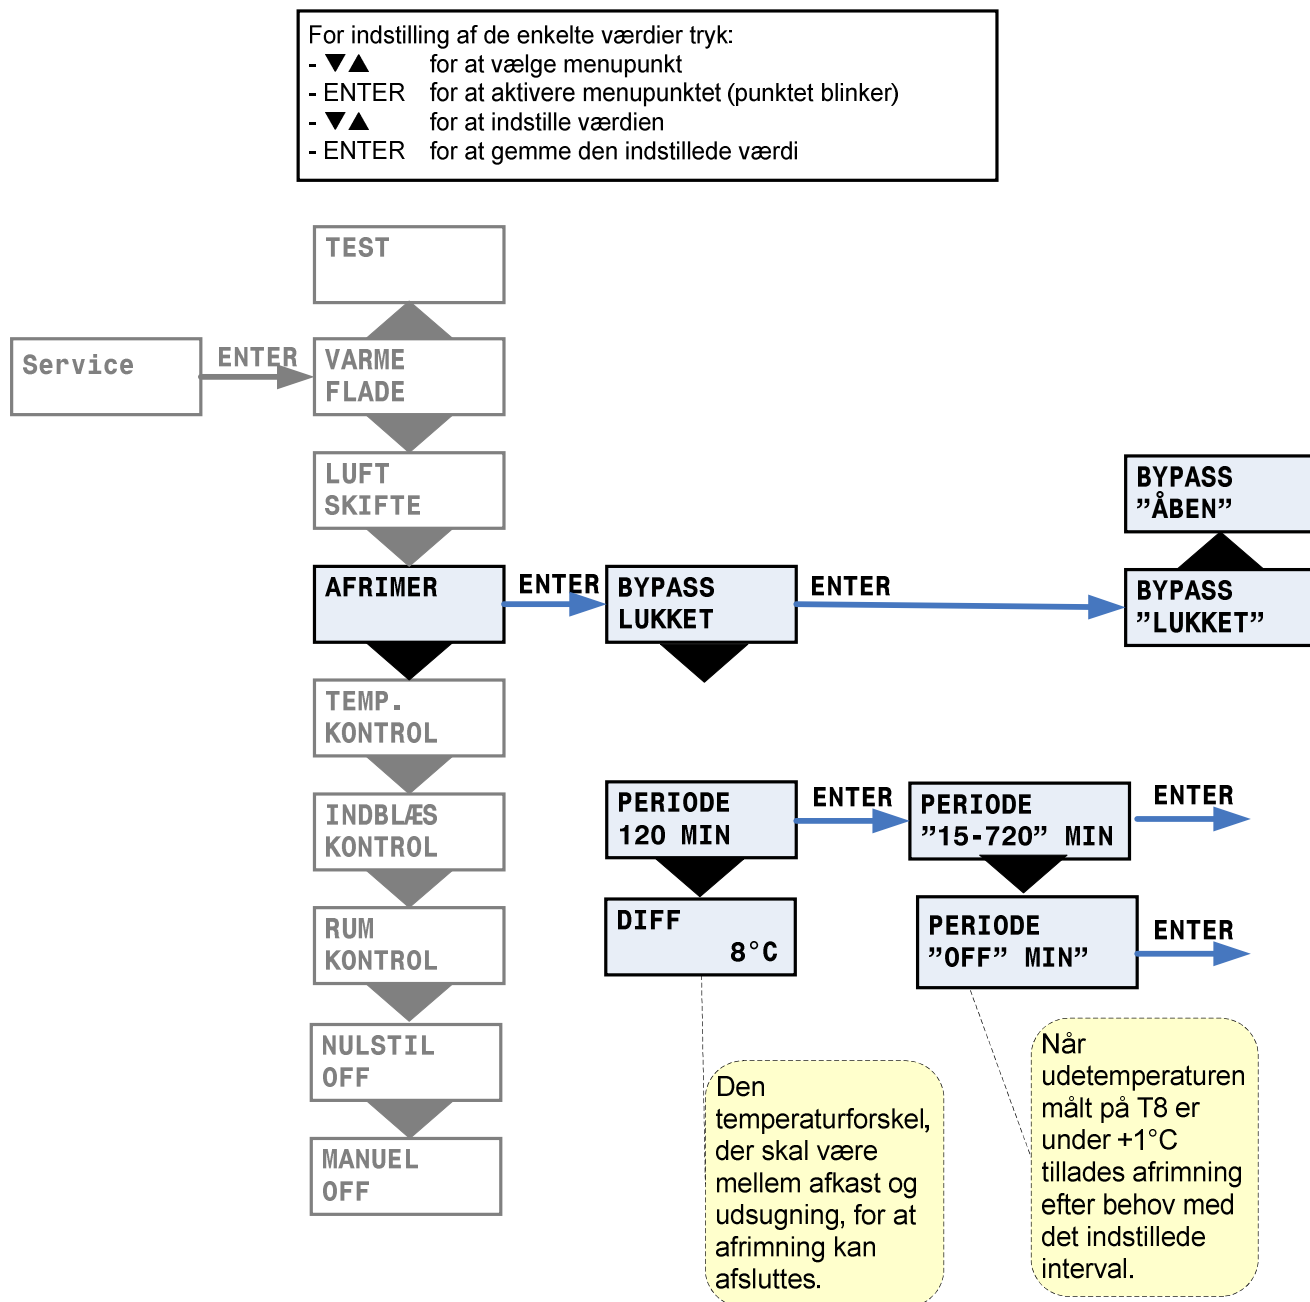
For indstilling af de enkelte værdier tryk:
- ▼▲ for at vælge menupunkt
- ENTER for at aktivere menupunktet (punktet blinker)
- ▼▲ for at indstille værdien
- ENTER for at gemme den indstillede værdi

TEST

Service

ENTER

VARME FLADE

LUFT SKIFTE

AFRIMER

ENTER

BYPASS LUKKET

ENTER

BYPASS ”ÅBEN”

BYPASS ”LUKKET”

TEMP. KONTROL

INDBLÆS KONTROL

RUM KONTROL

NULSTIL OFF

MANUEL OFF

PERIODE 120 MIN

ENTER

PERIODE ”15-720” MIN

ENTER

DIFF 8°C

PERIODE ”OFF” MIN”

ENTER

Den temperaturforskel, der skal være mellem afkast og udsugning, for at afrimning kan afsluttes.

Når udetemperaturen målt på T8 er under +1°C tillades afrimning efter behov med det indstillede interval.